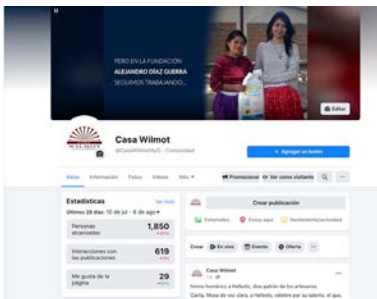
PERO EN LA FUNDACIÓN
ALEJANDRO DÍAZ GUERRA
SEGUIMOS TRABAJANDO...

Editar

Casa Wilmot
@CasaWilmotAyD · Comunidad

+ Agregar un botón

Inicio Información Fotos Videos Más ▾

Promocionar Ver como visitante

Estadísticas
Ver todo
Últimos 28 días: 10 de jul - 6 de ago ▾

Personas alcanzadas 1,850

Interacciones con las publicaciones 619

Me gusta de la página 29

Crear publicación

Foto/video Estoy aquí Sentimiento/actividad

Crear En vivo Evento Oferta

Casa Wilmot

Himno homérico a Hefesto, dios patrón de los artesanos
Canta, Musa de voz clara, a Hefesto, célebre por su talento, el que,